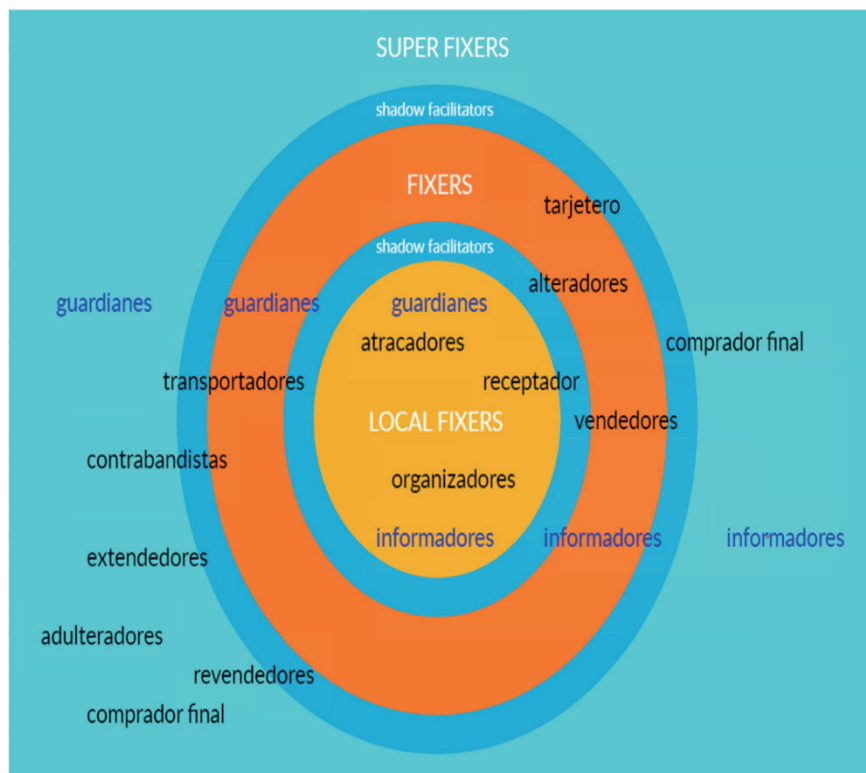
SUPER FIXERS

shadow facilitators

FIXERS

tarjetero

shadow facilitators

alteradores

guardianes

guardianes

guardianes

comprador final

atracadores

transportadores

receptador

LOCAL FIXERS

vendedores

contrabandistas

organizadores

informadores

informadores

informadores

extendedores

adulteradores

revendedores

comprador final